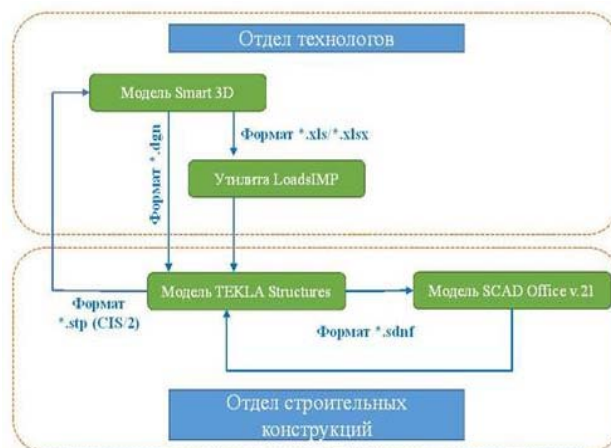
Отдел технологов

Модель Smart 3D

Формат *.dgn

Формат *.xls/*.xlsx

Утилита LoadsIMP

Формат *.stp (CIS/2)

Модель TEKLA Structures

Модель SCAD Office v.21

Формат *.sdnf

Отдел строительных конструкций